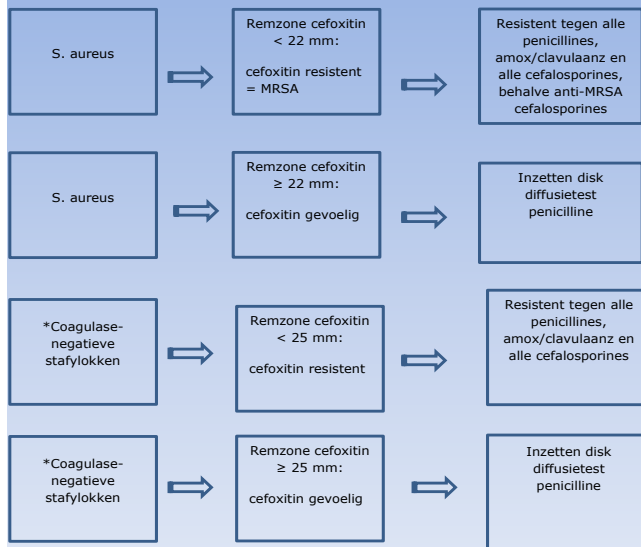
S. aureus

Remzone cefoxitin < 22 mm:

cefoxitin resistent = MRSA

Resistent tegen alle penicillines, amox/clavulaanz en alle cefalosporines, behalve anti-MRSA cefalosporines

S. aureus

Remzone cefoxitin ≥ 22 mm:

cefoxitin gevoelig

Inzetten disk diffusietest penicilline

*Coagulase-negatieve stafylokken

Remzone cefoxitin < 25 mm:

cefoxitin resistent

Resistent tegen alle penicillines, amox/clavulaanz en alle cefalosporines

*Coagulase-negatieve stafylokken

Remzone cefoxitin ≥ 25 mm:

cefoxitin gevoelig

Inzetten disk diffusietest penicilline